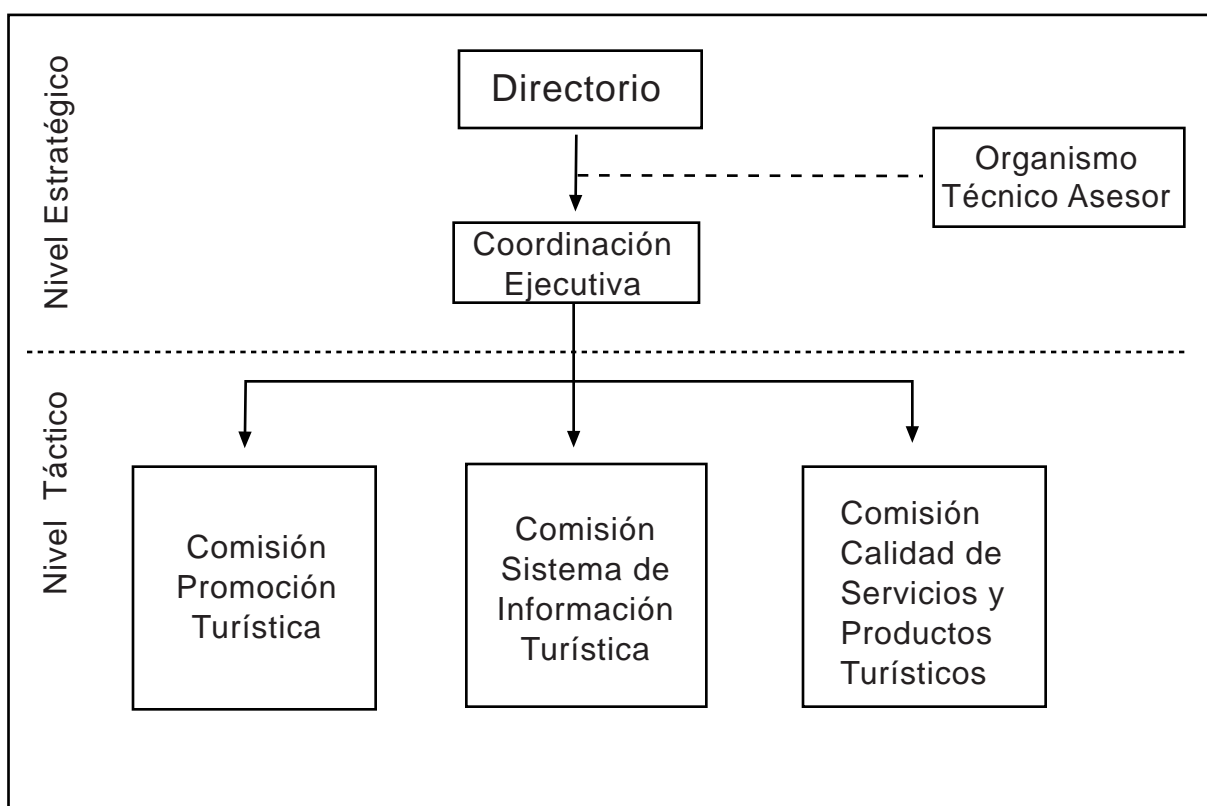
Nivel Estratégico

Directorio

Organismo Técnico Asesor

Coordinación Ejecutiva

Nivel Táctico

Comisión Promoción Turística

Comisión Sistema de Información Turística

Comisión Calidad de Servicios y Productos Turísticos